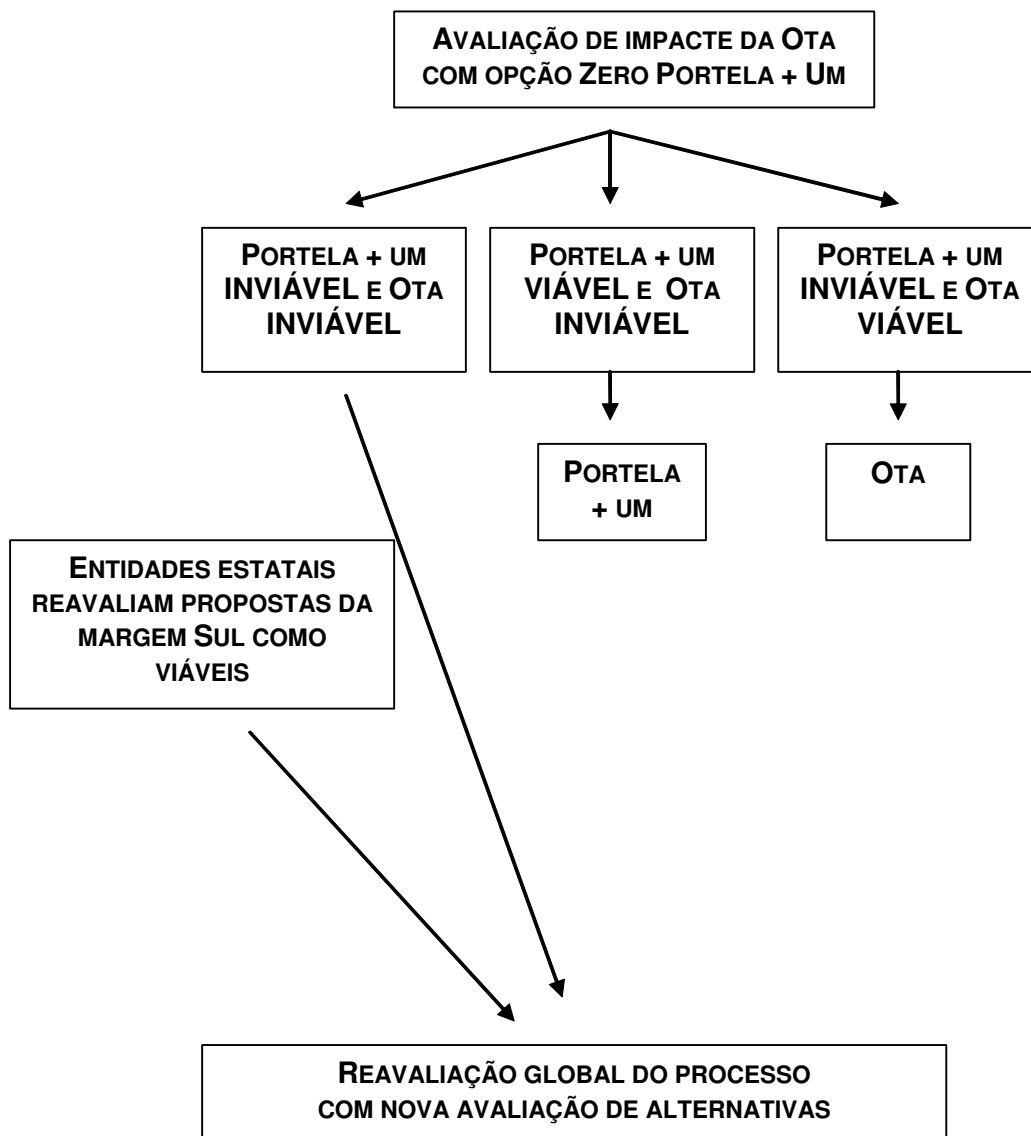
Avaliação de impacte da Ota com opção Zero Portela + Um

Portela + um INVIÁVEL e Ota INVIÁVEL

Portela + um VIÁVEL e Ota INVIÁVEL

Portela + um INVIÁVEL e Ota VIÁVEL

Portela + um

Ota

Entidades estatais reavaliam propostas da margem Sul como viáveis

Reavaliação global do processo com nova avaliação de alternativas